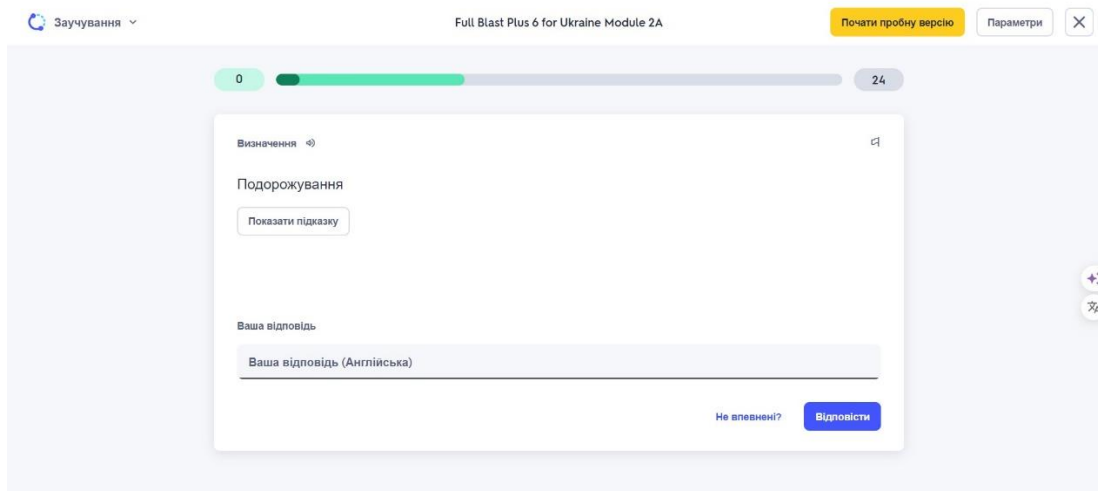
Заучування

Full Blast Plus 6 for Ukraine Module 2A

Почати пробну версію

Параметри

0

24

Визначення

Подорожування

Показати підказку

Ваша відповідь

Ваша відповідь (Англійська)

Не впевнені?

Відповісти